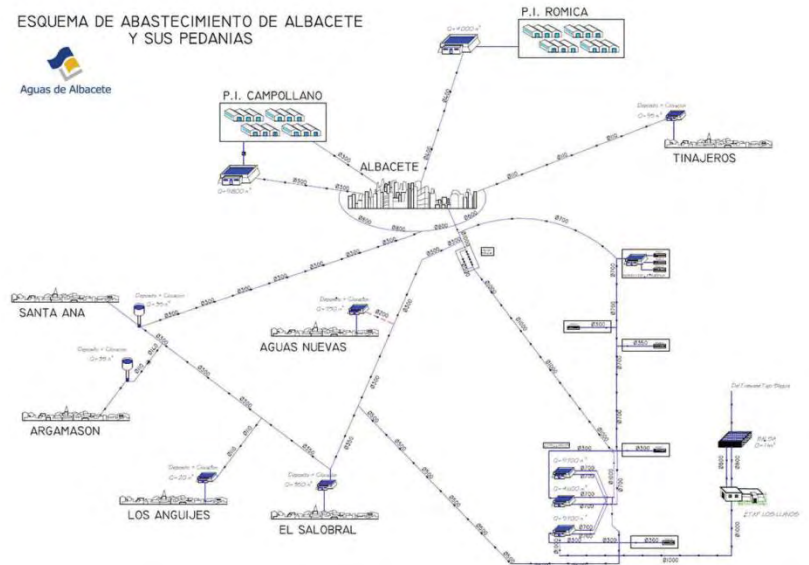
ESQUEMA DE ABASTECIMIENTO DE ALBACETE Y SUS PEDANIAS

Aguas de Albacete

P.I. ROMICA

P.I. CAMPOLLANO

ALBACETE

TINAJEROS

SANTA ANA

AGUAS NUEVAS

ARGAMASON

LOS ANGUIJES

EL SALOBRAL

Ø300

Ø500

Ø800

Ø1000

Ø700

ETAP LOS LLANOS

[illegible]